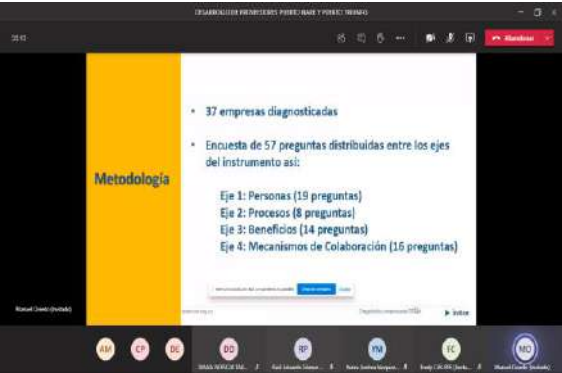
DESARROLLO DE PROVEEDORES: PUENTE NARE Y PUERTO TRIUNFO

38:13

Abandonar

Metodología

• 37 empresas diagnosticadas

• Encuesta de 57 preguntas distribuidas entre los ejes del instrumento así:

Eje 1: Personas (19 preguntas)
Eje 2: Procesos (8 preguntas)
Eje 3: Beneficios (14 preguntas)
Eje 4: Mecanismos de Colaboración (16 preguntas)

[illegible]

Manuel Osorio (Invitado)

AM CP DC DO RP YM FC MO

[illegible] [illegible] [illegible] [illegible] Manuel Osorio (Invitado)